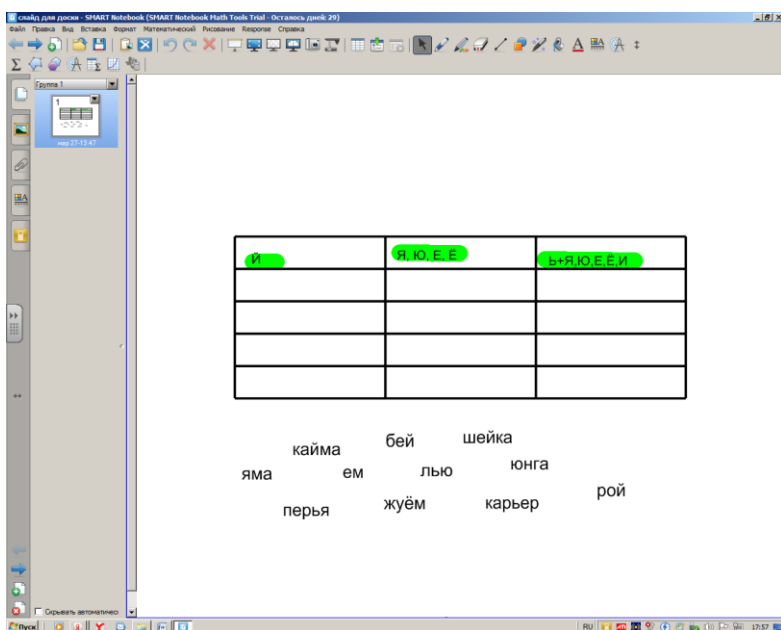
слайд для доски - SMART Notebook (SMART Notebook Math Tools Trial - Осталось дней: 29)

Файл Правка Вид Вставка Формат Математический Рисование Response Справка

Группа 1

1

мар 27-13:47

| Й | Я, Ю, Е, Ё | Ь+Я,Ю,Е,Ё,И |
|---|---|---|
| | | |
| | | |
| | | |
| | | |

кайма

бей

шейка

яма

ем

лью

юнга

рой

перья

жуём

карьер

Скрывать автоматически

Пуск

RU

17:57